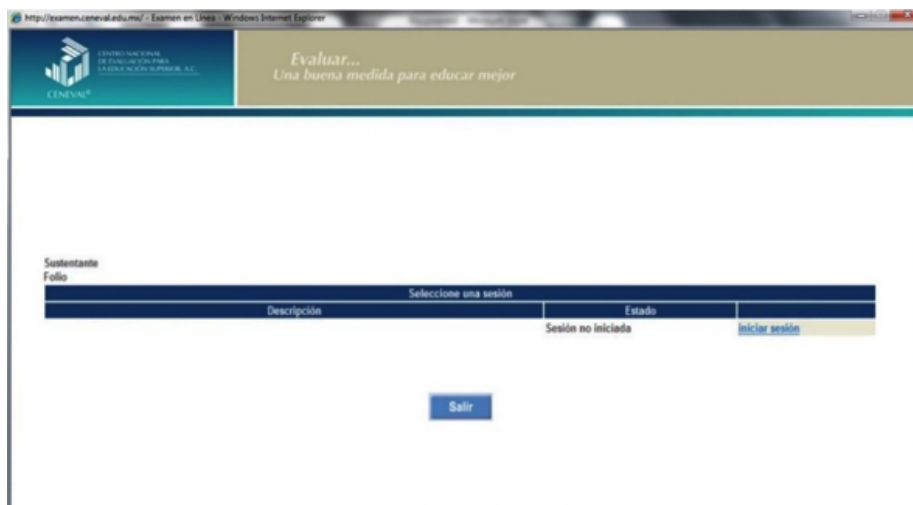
http://examen.ceneval.edu.mx/ - Examen en Línea - Windows Internet Explorer

CENTRO NACIONAL DE EVALUACIÓN PARA LA EDUCACIÓN SUPERIOR, A.C.

CENEVAL®

Evaluar...
Una buena medida para educar mejor

Sustentante
Folio

| Seleccione una sesión | | |
|---|---|---|
| Descripción | Estado | |
| | Sesión no iniciada | iniciar sesión |

Salir